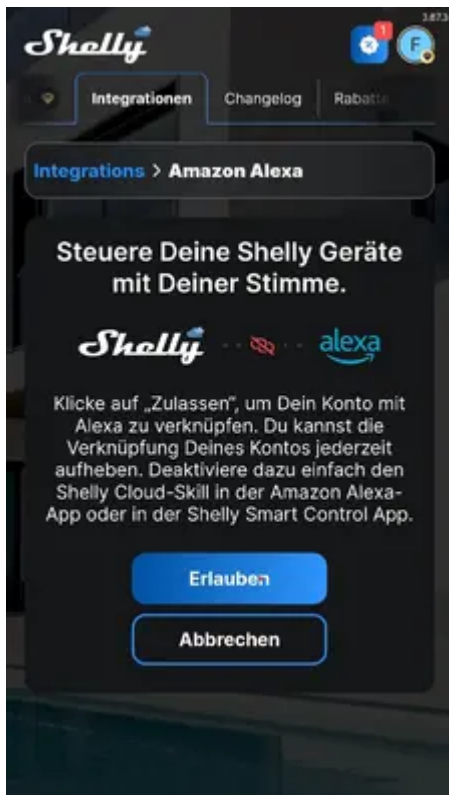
3.87.3

Shelly

1

F

Integrationen

Changelog

Rabatt

Integrations > Amazon Alexa

Steuere Deine Shelly Geräte mit Deiner Stimme.

Shelly

alexa

Klicke auf „Zulassen", um Dein Konto mit Alexa zu verknüpfen. Du kannst die Verknüpfung Deines Kontos jederzeit aufheben. Deaktiviere dazu einfach den Shelly Cloud-Skill in der Amazon Alexa-App oder in der Shelly Smart Control App.

Erlauben

Abbrechen